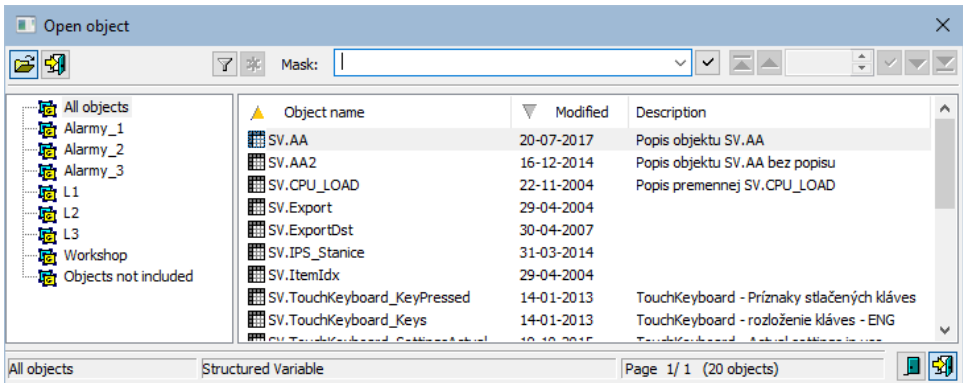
Open object

Mask:

All objects
Alarmy_1
Alarmy_2
Alarmy_3
L1
L2
L3
Workshop
Objects not included

| Object name | Modified | Description |
|---|---|---|
| SV.AA | 20-07-2017 | Popis objektu SV.AA |
| SV.AA2 | 16-12-2014 | Popis objektu SV.AA bez popisu |
| SV.CPU_LOAD | 22-11-2004 | Popis premennej SV.CPU_LOAD |
| SV.Export | 29-04-2004 | |
| SV.ExportDst | 30-04-2007 | |
| SV.IPS_Stanice | 31-03-2014 | |
| SV.ItemIdx | 29-04-2004 | |
| SV.TouchKeyboard_KeyPressed | 14-01-2013 | TouchKeyboard - Príznaky stlačených kláves |
| SV.TouchKeyboard_Keys | 14-01-2013 | TouchKeyboard - rozloženie kláves - ENG |
| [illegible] | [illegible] | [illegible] |

All objects
Structured Variable
Page 1/ 1 (20 objects)